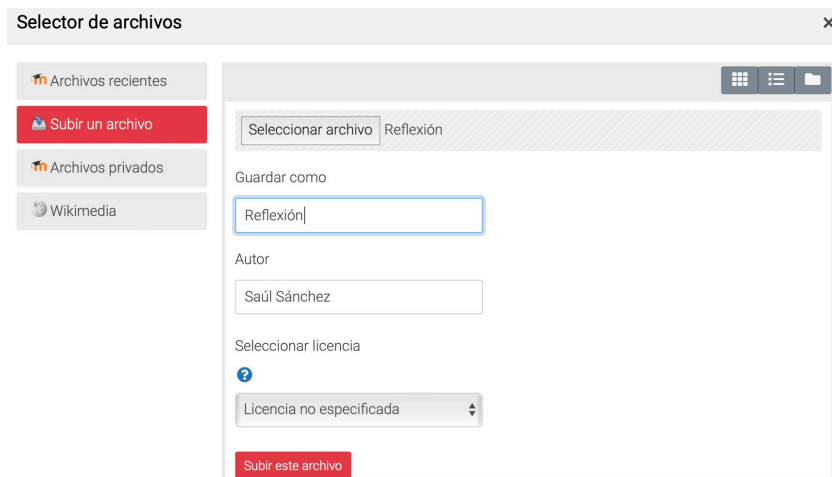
Selector de archivos

×

Archivos recientes

Subir un archivo

Archivos privados

Wikimedia

Seleccionar archivo Reflexión

Guardar como

Reflexión

Autor

Saúl Sánchez

Seleccionar licencia

Licencia no especificada

Subir este archivo